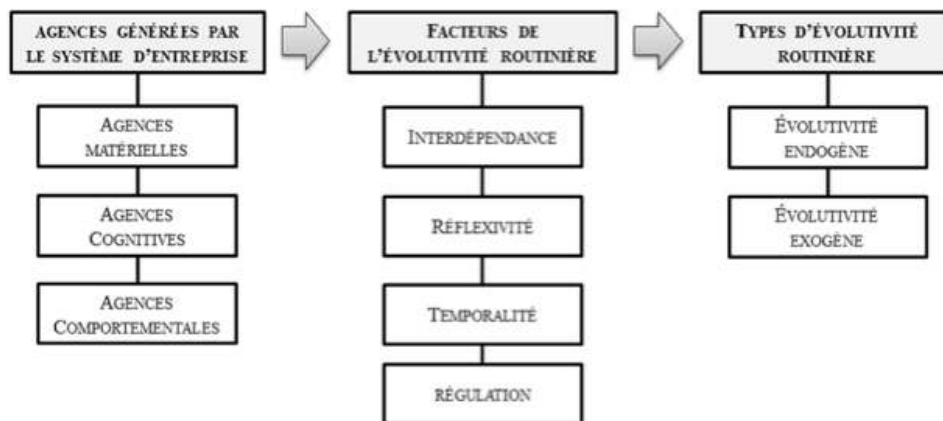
AGENCES GÉNÉRÉES PAR LE SYSTÈME D'ENTREPRISE

AGENCES MATÉRIELLES

AGENCES COGNITIVES

AGENCES COMPORTEMENTALES

FACTEURS DE L'ÉVOLUTIVITÉ ROUTINIÈRE

INTERDÉPENDANCE

RÉFLEXIVITÉ

TEMPORALITÉ

RÉGULATION

TYPES D'ÉVOLUTIVITÉ ROUTINIÈRE

ÉVOLUTIVITÉ ENDOGÈNE

ÉVOLUTIVITÉ EXOGÈNE